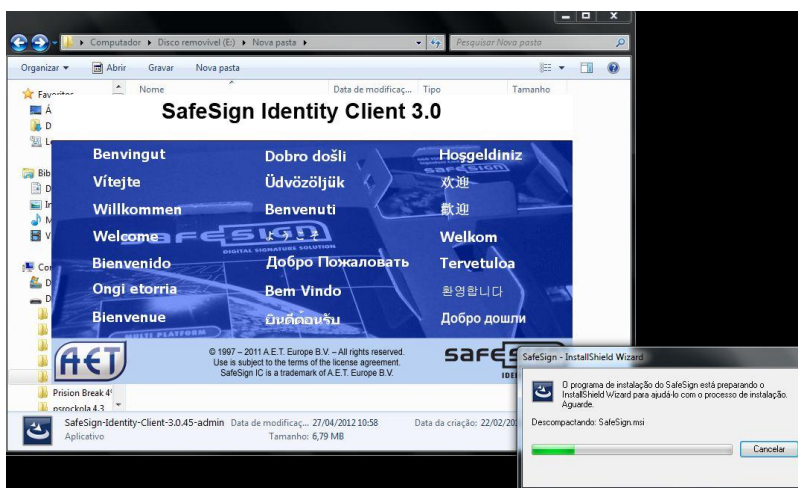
Computador ▸ Disco removível (E:) ▸ Nova pasta ▸

Pesquisar Nova pasta

Organizar ▾ Abrir Gravar Nova pasta

Favoritos

Nome Data de modificaç... Tipo Tamanho

SafeSign Identity Client 3.0

Benvingut
Dobro došli
Hoşgeldiniz
Vítejte
Üdvözöljük
欢迎
Willkommen
Benvenuti
歡迎
Welcome
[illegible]
Welkom
Bienvenido
Добро Пожаловать
Tervetuloa
Ongi etorria
Bem Vindo
환영합니다
Bienvenue
ยินดีต้อนรับ
Добро дошли

AET

© 1997 – 2011 A.E.T. Europe B.V. – All rights reserved. Use is subject to the terms of the license agreement. SafeSign IC is a trademark of A.E.T. Europe B.V.

safe

Prision Break 4
psrockola 4.3

SafeSign-Identity-Client-3.0.45-admin Data de modificaç... 27/04/2012 10:58 Data da criação: 22/02/20
Aplicativo Tamanho: 6,79 MB

SafeSign - InstallShield Wizard

O programa de instalação do SafeSign está preparando o InstallShield Wizard para ajudá-lo com o processo de instalação. Aguarde.

Descompactando: SafeSign.msi

Cancelar